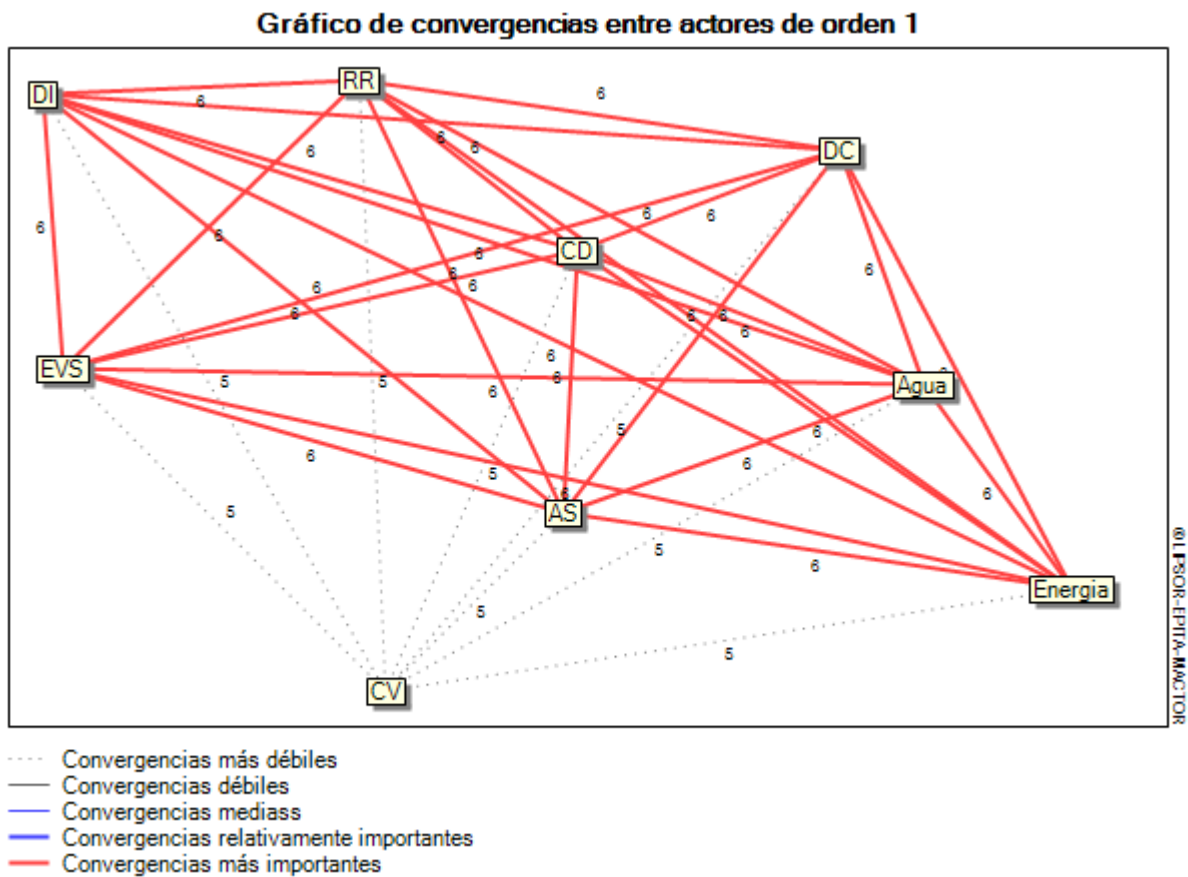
Gráfico de convergencias entre actores de orden 1

DI
RR
DC
CD
EVS
Agua
AS
Energia
CV

6 6 6 6 6 6 6 6 6 6 6 6 6 6 6 6 6 6 6 6 6 6 6 6 6 6 6
5 5 5 5 5 5 5 5 5

©LIPSOR-EPITA-MACTOR

Convergencias más débiles
Convergencias débiles
Convergencias mediass
Convergencias relativamente importantes
Convergencias más importantes